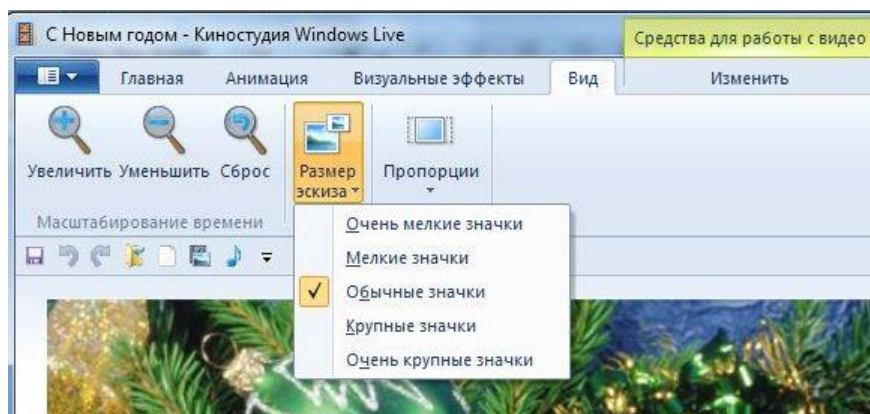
С Новым годом - Киностудия Windows Live

Средства для работы с видео

Главная Анимация Визуальные эффекты Вид Изменить

Увеличить Уменьшить Сброс

Размер эскиза

Пропорции

Масштабирование времени

Очень мелкие значки
Мелкие значки
✓ Обычные значки
Крупные значки
Очень крупные значки